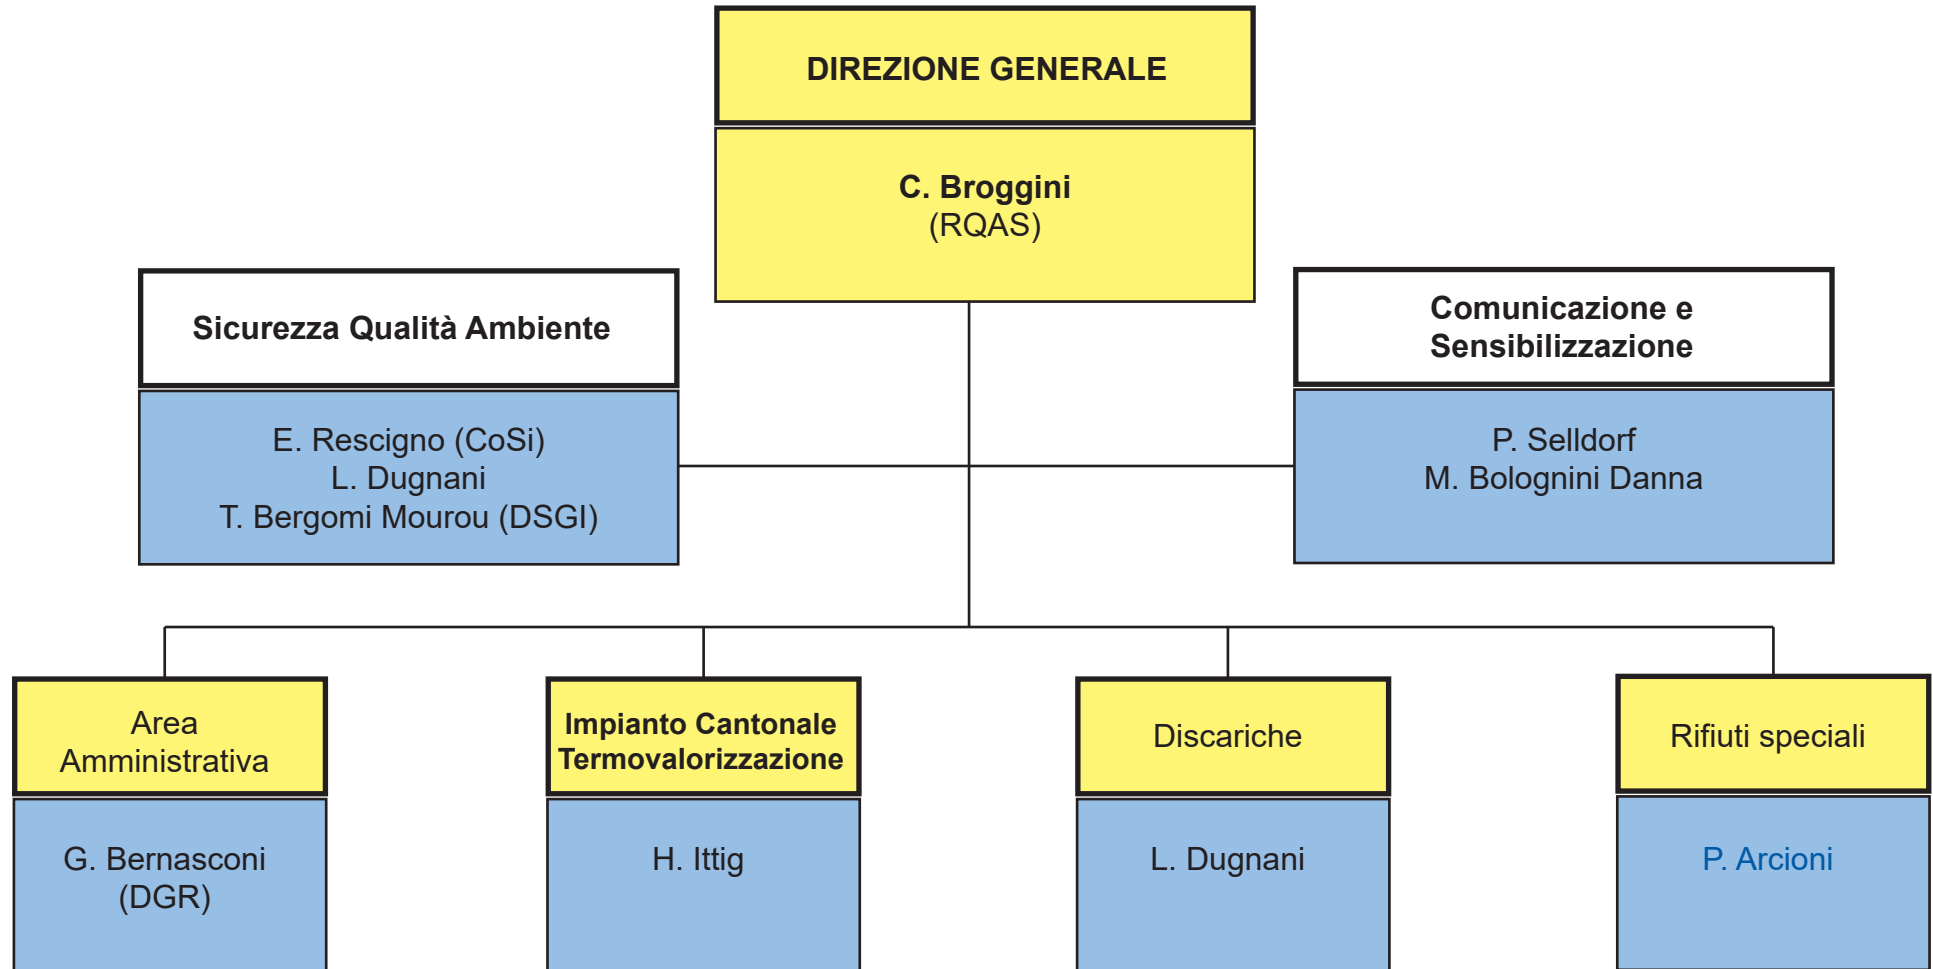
DIREZIONE GENERALE

C. Broggini
(RQAS)

Sicurezza Qualità Ambiente

E. Rescigno (CoSi)
L. Dugnani
T. Bergomi Mourou (DSGI)

Comunicazione e Sensibilizzazione

P. Selldorf
M. Bolognini Danna

Area Amministrativa

G. Bernasconi
(DGR)

Impianto Cantonale Termovalorizzazione

H. Ittig

Discariche

L. Dugnani

Rifiuti speciali

P. Arcioni